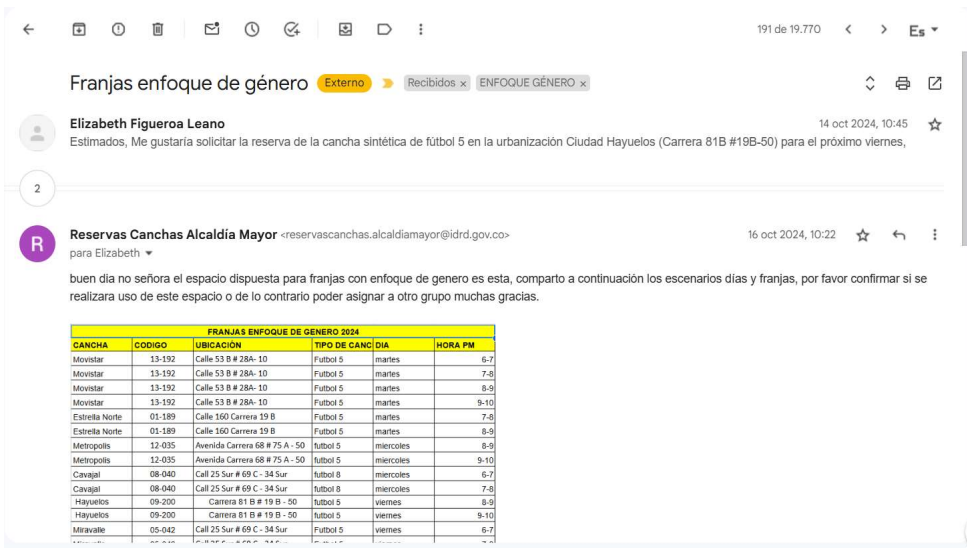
191 de 19.770 Es

Franjas enfoque de género Externo Recibidos × ENFOQUE GÉNERO ×

Elizabeth Figueroa Leano 14 oct 2024, 10:45
Estimados, Me gustaría solicitar la reserva de la cancha sintética de fútbol 5 en la urbanización Ciudad Hayuelos (Carrera 81B #19B-50) para el próximo viernes,

2

Reservas Canchas Alcaldía Mayor <reservascanchas.alcaldiamayor@idrd.gov.co> 16 oct 2024, 10:22
para Elizabeth

buen dia no señora el espacio dispuesta para franjas con enfoque de genero es esta, comparto a continuación los escenarios días y franjas, por favor confirmar si se realizara uso de este espacio o de lo contrario poder asignar a otro grupo muchas gracias.

FRANJAS ENFOQUE DE GENERO 2024

| CANCHA | CODIGO | UBICACIÓN | TIPO DE CANC | DIA | HORA PM |
|---|---|---|---|---|---|
| Movistar | 13-192 | Calle 53 B # 28A- 10 | Futbol 5 | martes | 6-7 |
| Movistar | 13-192 | Calle 53 B # 28A- 10 | Futbol 5 | martes | 7-8 |
| Movistar | 13-192 | Calle 53 B # 28A- 10 | Futbol 5 | martes | 8-9 |
| Movistar | 13-192 | Calle 53 B # 28A- 10 | Futbol 5 | martes | 9-10 |
| Estrella Norte | 01-189 | Calle 160 Carrera 19 B | Futbol 5 | martes | 7-8 |
| Estrella Norte | 01-189 | Calle 160 Carrera 19 B | Futbol 5 | martes | 8-9 |
| Metropolis | 12-035 | Avenida Carrera 68 # 75 A - 50 | futbol 5 | miercoles | 8-9 |
| Metropolis | 12-035 | Avenida Carrera 68 # 75 A - 50 | futbol 5 | miercoles | 9-10 |
| Cavajal | 08-040 | Call 25 Sur # 69 C - 34 Sur | futbol 8 | miercoles | 6-7 |
| Cavajal | 08-040 | Call 25 Sur # 69 C - 34 Sur | futbol 8 | miercoles | 7-8 |
| Hayuelos | 09-200 | Carrera 81 B # 19 B - 50 | futbol 5 | viernes | 8-9 |
| Hayuelos | 09-200 | Carrera 81 B # 19 B - 50 | futbol 5 | viernes | 9-10 |
| Miravalle | 05-042 | Call 25 Sur # 69 C - 34 Sur | Futbol 5 | viernes | 6-7 |
| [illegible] | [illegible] | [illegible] | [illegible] | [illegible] | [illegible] |